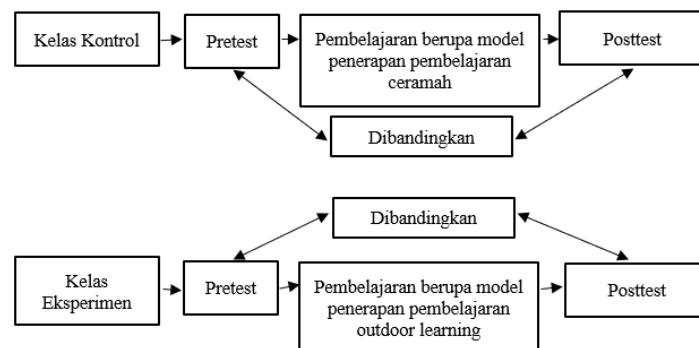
Kelas Kontrol

Pretest

Pembelajaran berupa model penerapan pembelajaran ceramah

Posttest

Dibandingkan

Dibandingkan

Kelas Eksperimen

Pretest

Pembelajaran berupa model penerapan pembelajaran outdoor learning

Posttest